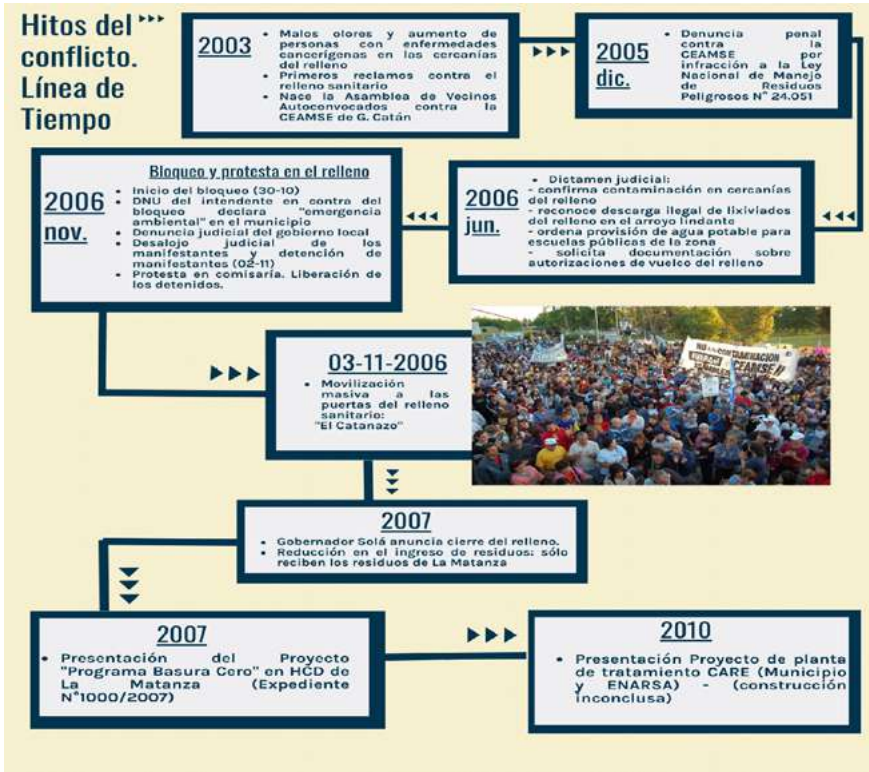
Hitos del conflicto. Línea de Tiempo

2003
- Malos olores y aumento de personas con enfermedades cancerígenas en las cercanías del relleno
- Primeros reclamos contra el relleno sanitario
- Nace la Asamblea de Vecinos Autoconvocados contra la CEAMSE de G. Catán

2005 dic.
- Denuncia penal contra la CEAMSE por infracción a la Ley Nacional de Manejo de Residuos Peligrosos N° 24.051

2006 jun.
- Dictamen judicial:
- confirma contaminación en cercanías del relleno
- reconoce descarga ilegal de lixiviados del relleno en el arroyo lindante
- ordena provisión de agua potable para escuelas públicas de la zona
- solicita documentación sobre autorizaciones de vuelco del relleno

2006 nov.
Bloqueo y protesta en el relleno
- Inicio del bloqueo (30-10)
- DNU del intendente en contra del bloqueo declara "emergencia ambiental" en el municipio
- Denuncia judicial del gobierno local
- Desalojo judicial de los manifestantes y detención de manifestantes (02-11)
- Protesta en comisaría. Liberación de los detenidos.

03-11-2006
- Movilización masiva a las puertas del relleno sanitario: "El Catanazo"

NO A LA CONTAMINACION
CEAMSE

2007
- Gobernador Solá anuncia cierre del relleno.
- Reducción en el ingreso de residuos: sólo reciben los residuos de La Matanza

2007
- Presentación del Proyecto "Programa Basura Cero" en HCD de La Matanza (Expediente N°1000/2007)

2010
- Presentación Proyecto de planta de tratamiento CARE (Municipio y ENARSA) - (construcción inconclusa)